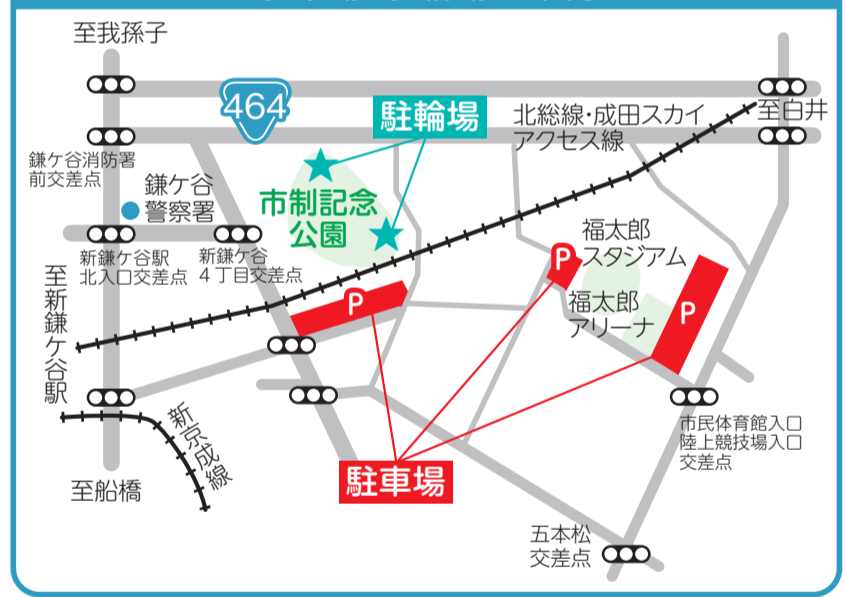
至我孫子

464

駐輪場

北総線・成田スカイアクセス線

至白井

鎌ケ谷消防署前交差点

鎌ケ谷警察署

市制記念公園

新鎌ケ谷駅北入口交差点

新鎌ケ谷4丁目交差点

福太郎スタジアム

福太郎アリーナ

至新鎌ケ谷駅

P

P

P

新京成線

駐車場

市民体育館入口陸上競技場入口交差点

至船橋

五本松交差点